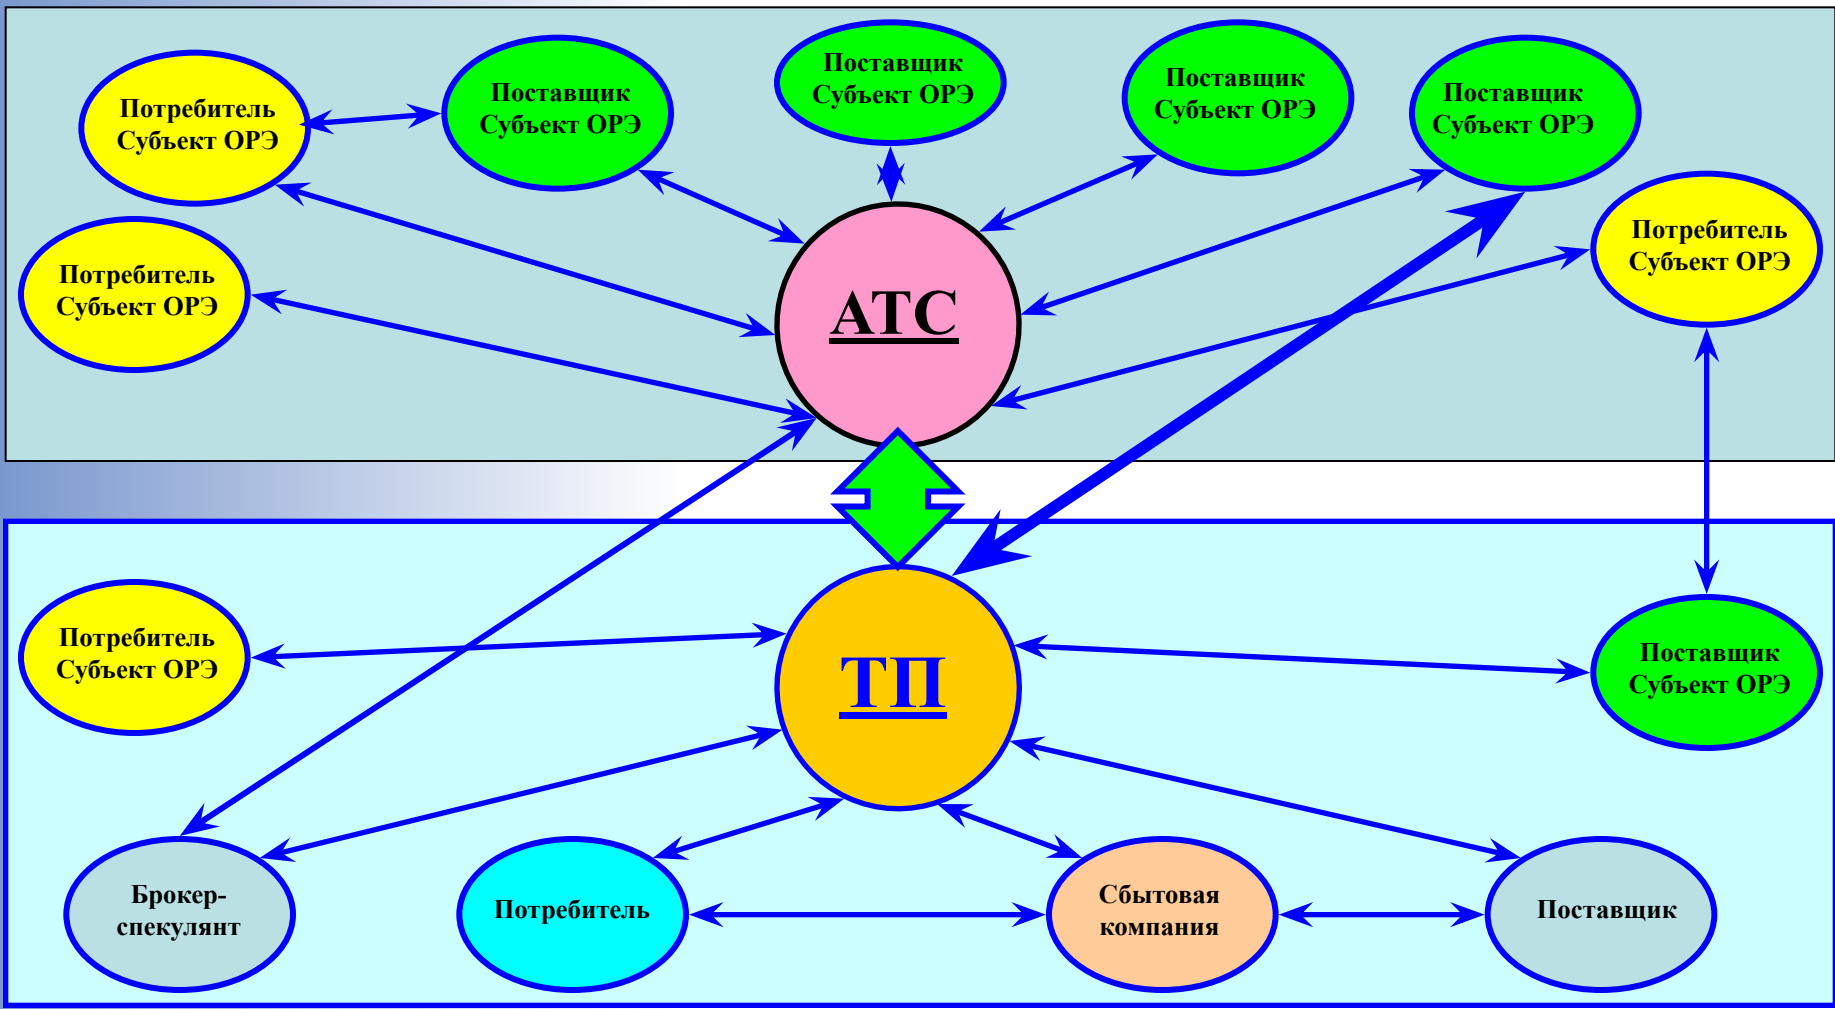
Потребитель Субъект ОРЭ

Поставщик Субъект ОРЭ

Поставщик Субъект ОРЭ

Поставщик Субъект ОРЭ

Поставщик Субъект ОРЭ

Потребитель Субъект ОРЭ

АТС

Потребитель Субъект ОРЭ

Потребитель Субъект ОРЭ

ТП

Поставщик Субъект ОРЭ

Брокер-спекулянт

Потребитель

Сбытовая компания

Поставщик